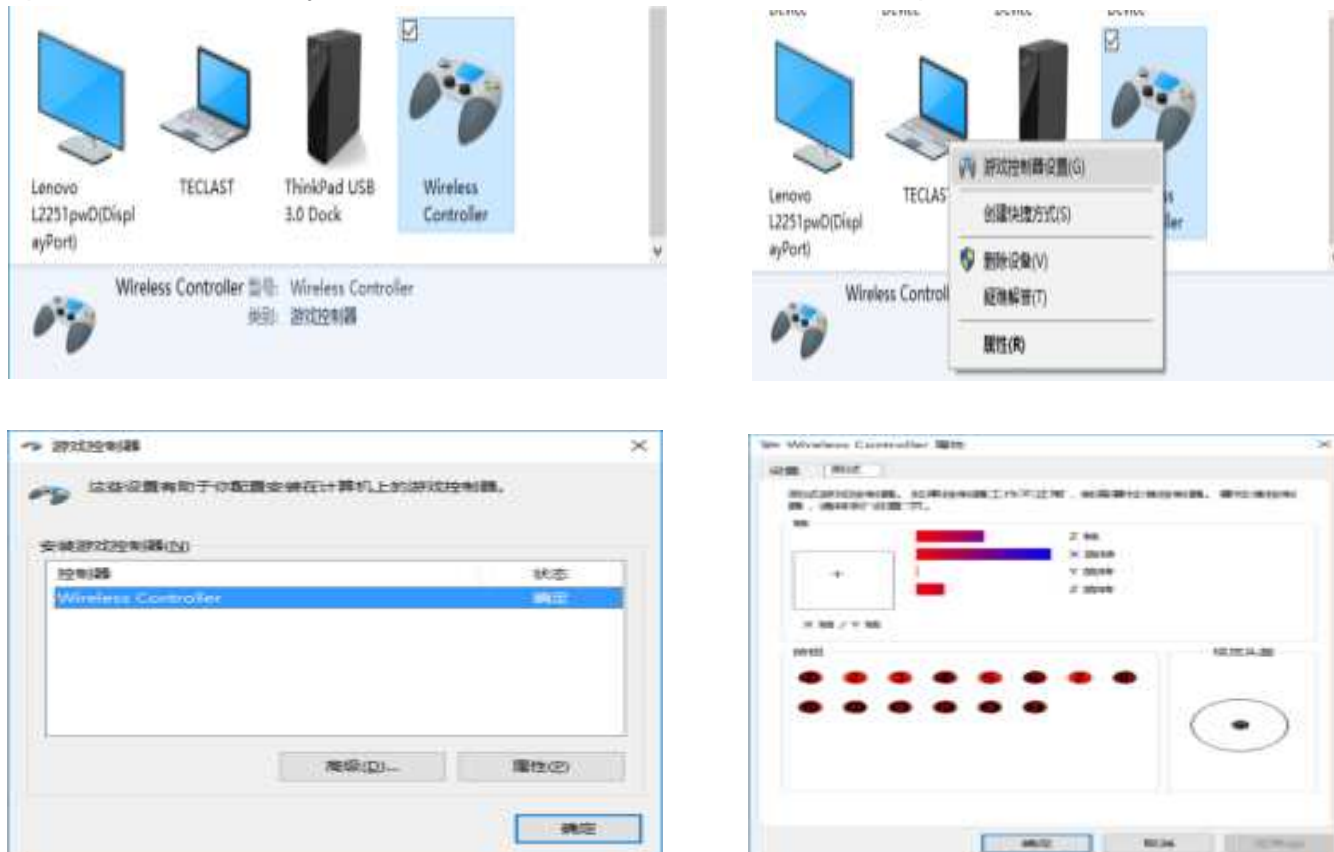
Lenovo L2251pwD(DisplayPort)

TECLAST

ThinkPad USB 3.0 Dock

Wireless Controller

Wireless Controller 型号: Wireless Controller
类别: 游戏控制器

Device Device Device Device

Lenovo L2251pwD(DisplayPort)

TECLAST

游戏控制器设置(G)
创建快捷方式(S)
删除设备(V)
疑难解答(T)
属性(R)

Wireless Controll

游戏控制器

这些设置有助于你配置安装在计算机上的游戏控制器。

安装游戏控制器(N)

| 控制器 | 状态 |
|---|---|
| Wireless Controller | 确定 |

高级(D)...
属性(P)
确定

Wireless Controller 属性

设置 测试

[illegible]

轴

Z 轴
X 旋转
Y 旋转
Z 旋转

X 轴 / Y 轴

按钮

视角头盔

确定 取消 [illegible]